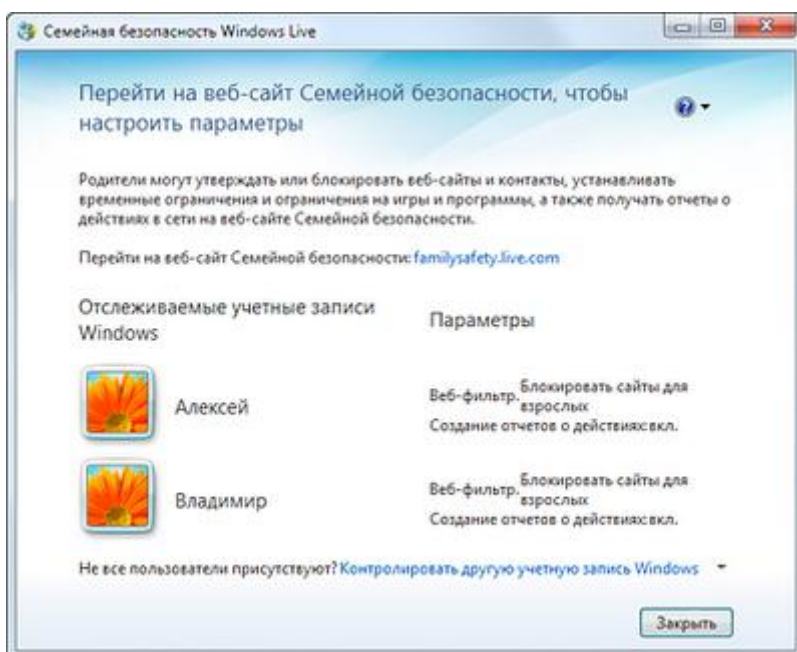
Семейная безопасность Windows Live

Перейти на веб-сайт Семейной безопасности, чтобы настроить параметры

Родители могут утверждать или блокировать веб-сайты и контакты, устанавливать временные ограничения и ограничения на игры и программы, а также получать отчеты о действиях в сети на веб-сайте Семейной безопасности.

Перейти на веб-сайт Семейной безопасности: familysafety.live.com

Отслеживаемые учетные записи Windows

Параметры

Алексей

Веб-фильтр. Блокировать сайты для взрослых
Создание отчетов о действиях: вкл.

Владимир

Веб-фильтр. Блокировать сайты для взрослых
Создание отчетов о действиях: вкл.

Не все пользователи присутствуют? Контролировать другую учетную запись Windows

Закрыть